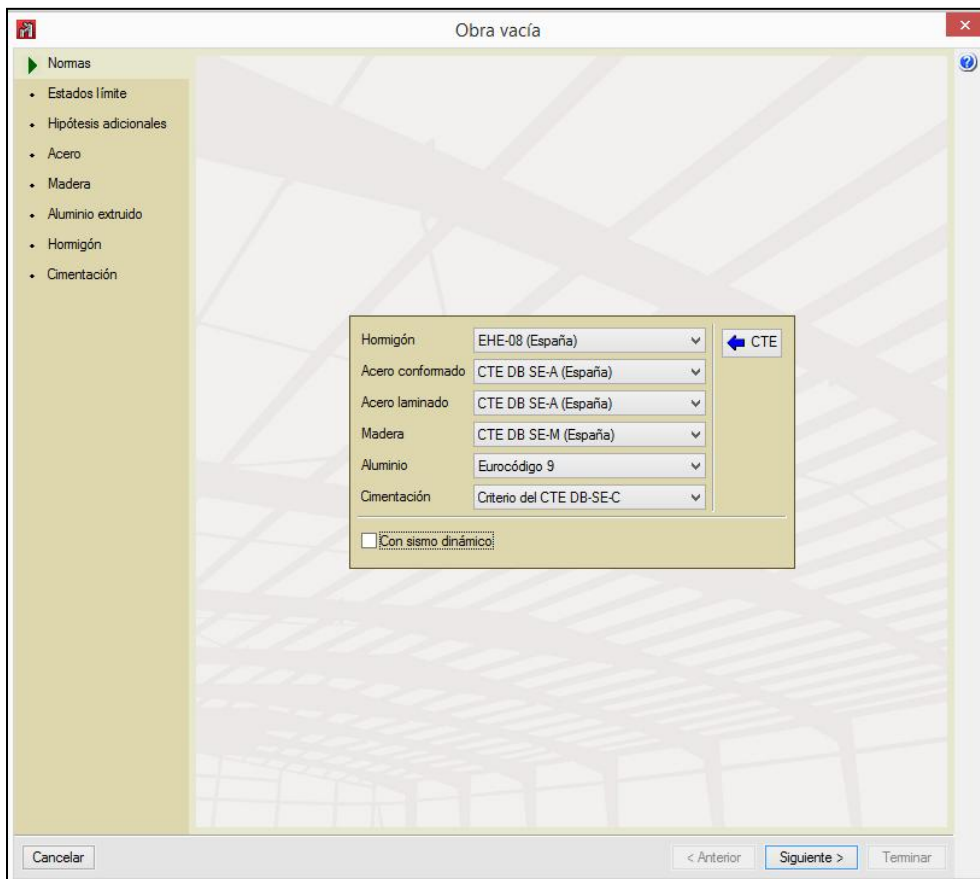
Obra vacía

Normas
Estados límite
Hipótesis adicionales
Acero
Madera
Aluminio extruido
Hormigón
Cimentación

| | |
|---|---|
| Hormigón | EHE-08 (España) |
| Acero conformado | CTE DB SE-A (España) |
| Acero laminado | CTE DB SE-A (España) |
| Madera | CTE DB SE-M (España) |
| Aluminio | Eurocódigo 9 |
| Cimentación | Criterio del CTE DB-SE-C |

CTE

Con sismo dinámico

Cancelar
< Anterior
Siguiente >
Terminar